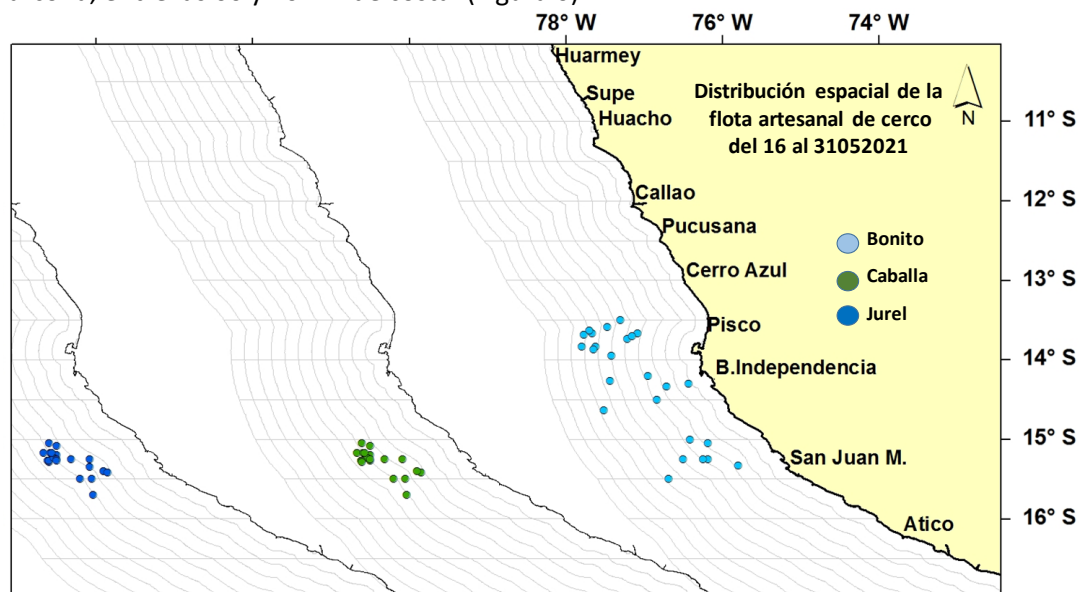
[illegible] (Figura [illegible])

78° W
76° W
74° W

Huarmey
Supe
Huacho
Callao
Pucusana
Cerro Azul
Pisco
B.Independencia
San Juan M.
Atico

Distribución espacial de la flota artesanal de cerco del 16 al 31052021

N

Bonito
Caballa
Jurel

11° S
12° S
13° S
14° S
15° S
16° S